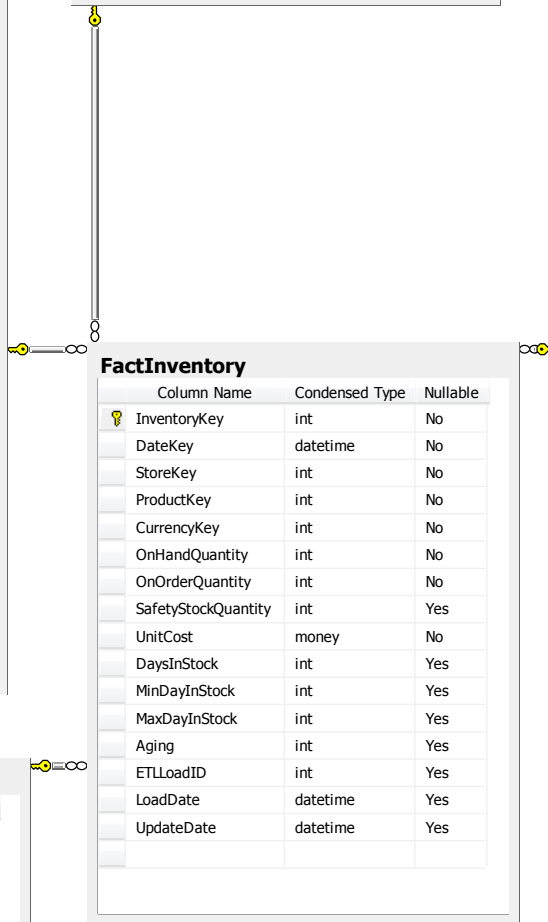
FactInventory

| Column Name | Condensed Type | Nullable |
|---|---|---|
| InventoryKey | int | No |
| DateKey | datetime | No |
| StoreKey | int | No |
| ProductKey | int | No |
| CurrencyKey | int | No |
| OnHandQuantity | int | No |
| OnOrderQuantity | int | No |
| SafetyStockQuantity | int | Yes |
| UnitCost | money | No |
| DaysInStock | int | Yes |
| MinDayInStock | int | Yes |
| MaxDayInStock | int | Yes |
| Aging | int | Yes |
| ETLLoadID | int | Yes |
| LoadDate | datetime | Yes |
| UpdateDate | datetime | Yes |